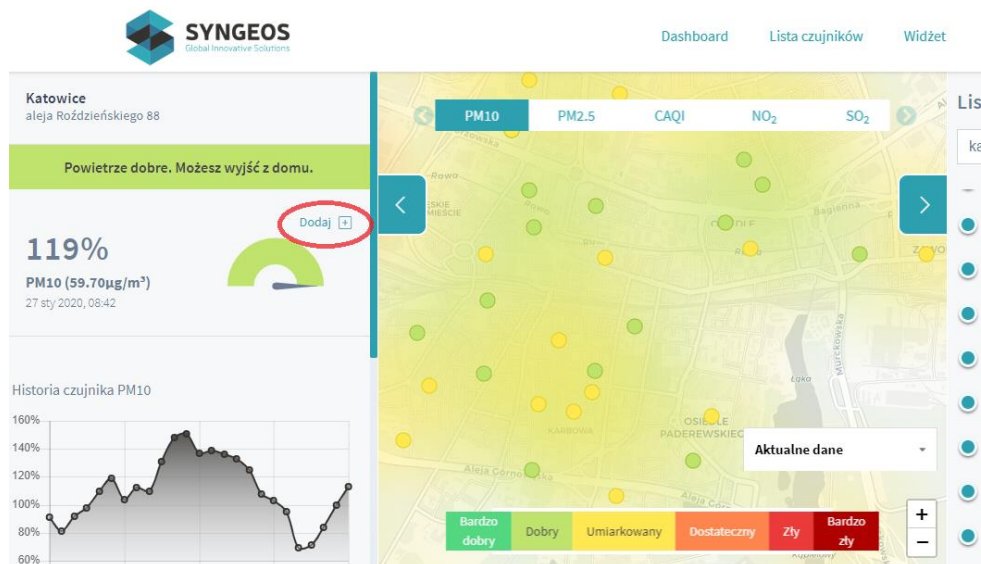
SYNGEOS
Global Innovative Solutions

Dashboard Lista czujników Widżet

Katowice
aleja Roździeńskiego 88

Powietrze dobre. Możesz wyjść z domu.

Dodaj

119%

PM10 (59.70µg/m³)
27 sty 2020, 08:42

Historia czujnika PM10

160%
140%
120%
100%
80%
60%

PM10 PM2.5 CAQI $NO_2$ $SO_2$

Lis

ka

Aktualne dane

| Bardzo dobry | Dobry | Umiarkowany | Dostateczny | Zły | Bardzo zły |
|---|---|---|---|---|---|

+
−